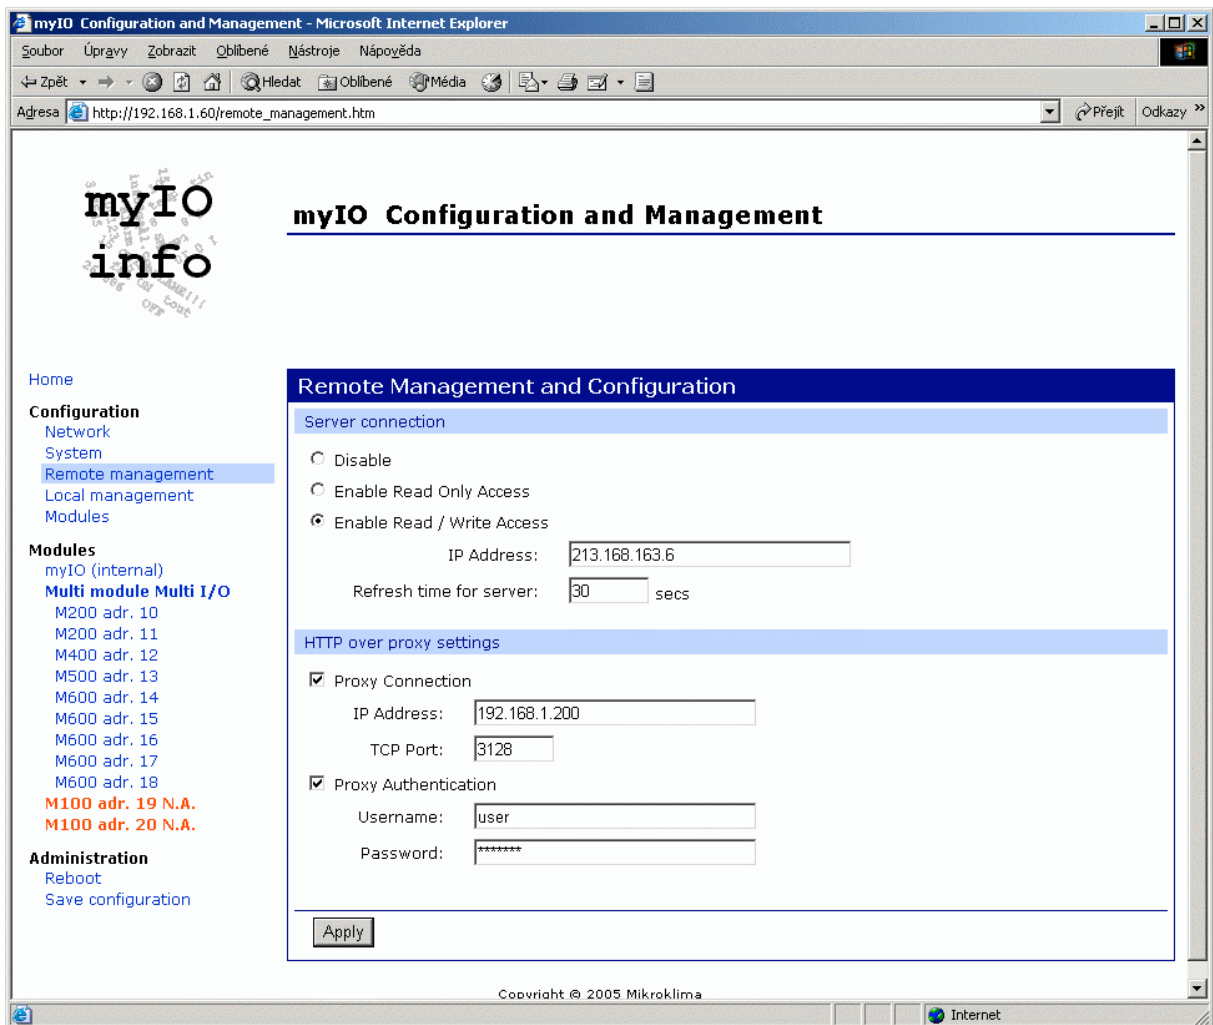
myIO Configuration and Management - Microsoft Internet Explorer

Soubor Úpravy Zobrazit Oblíbené Nástroje Nápověda

Zpět Hledat Oblíbené Média

Adresa http://192.168.1.60/remote_management.htm Přejít Odkazy

myIO info

myIO Configuration and Management

Home

Configuration
Network
System
Remote management
Local management
Modules

Modules
myIO (internal)
Multi module Multi I/O
M200 adr. 10
M200 adr. 11
M400 adr. 12
M500 adr. 13
M600 adr. 14
M600 adr. 15
M600 adr. 16
M600 adr. 17
M600 adr. 18
M100 adr. 19 N.A.
M100 adr. 20 N.A.

Administration
Reboot
Save configuration

Remote Management and Configuration

Server connection

Disable

Enable Read Only Access

Enable Read / Write Access

IP Address: 213.168.163.6

Refresh time for server: 30 secs

HTTP over proxy settings

Proxy Connection

IP Address: 192.168.1.200

TCP Port: 3128

Proxy Authentication

Username: user

Password: *******

Apply

Copyright © 2005 Mikroklima

Internet